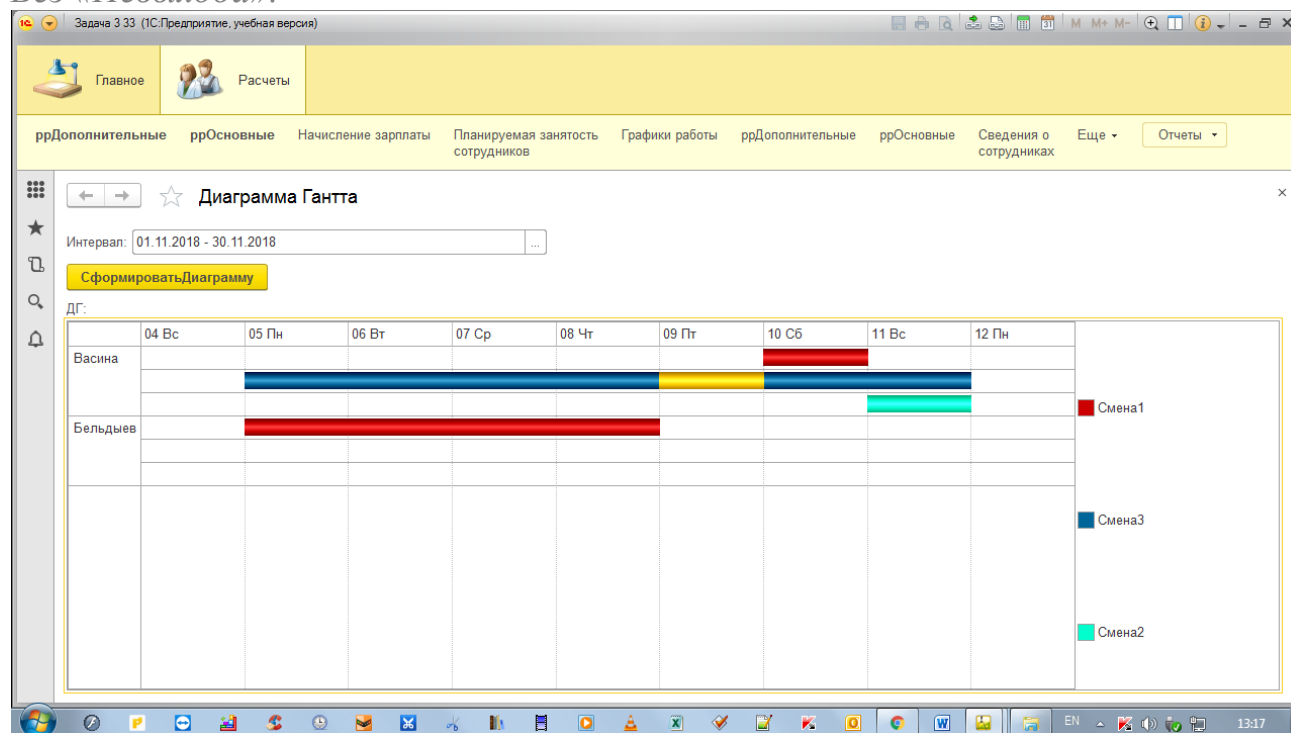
Все «Неявкой».

Задача 3 33 (1С:Предприятие, учебная версия)

M M+ M-

Главное

Расчеты

ррДополнительные ррОсновные Начисление зарплаты Планируемая занятость сотрудников Графики работы ррДополнительные ррОсновные Сведения о сотрудниках Еще ▾ Отчеты ▾

Диаграмма Гантта

Интервал: 01.11.2018 - 30.11.2018 ...

СформироватьДиаграмму

ДГ:

| | 04 Вс | 05 Пн | 06 Вт | 07 Ср | 08 Чт | 09 Пт | 10 Сб | 11 Вс | 12 Пн |
|---|---|---|---|---|---|---|---|---|---|
| Васина | | | | | | | | | |
| Бельдыев | | | | | | | | | |

Смена1

Смена3

Смена2

EN 13:17